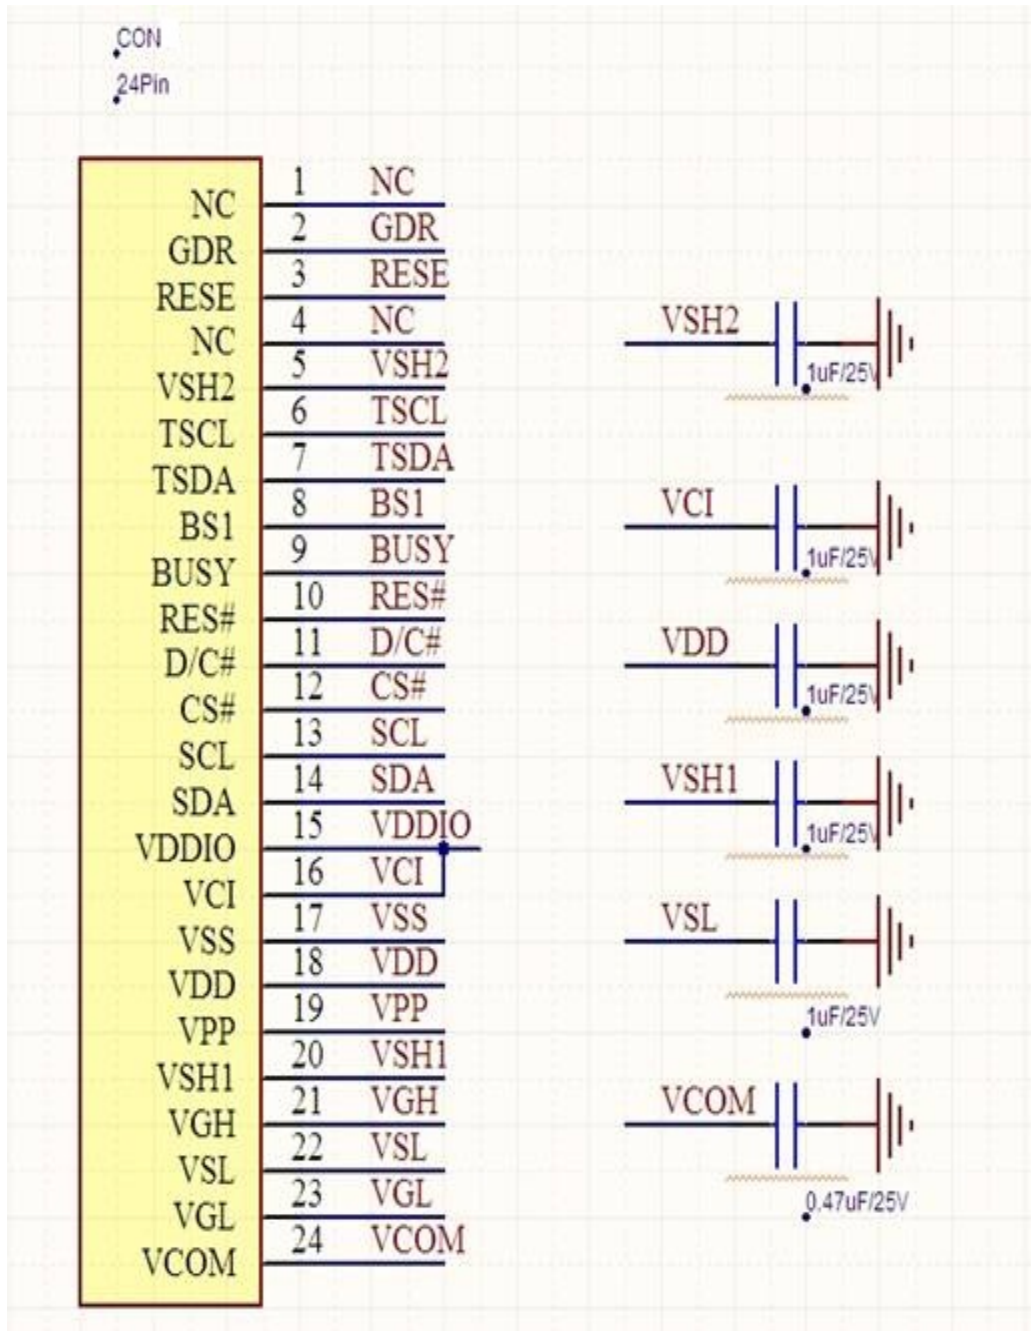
CON
24Pin

| Pin name | Pin | Net |
|---|---|---|
| NC | 1 | NC |
| GDR | 2 | GDR |
| RESE | 3 | RESE |
| NC | 4 | NC |
| VSH2 | 5 | VSH2 |
| TSCL | 6 | TSCL |
| TSDA | 7 | TSDA |
| BS1 | 8 | BS1 |
| BUSY | 9 | BUSY |
| RES# | 10 | RES# |
| D/C# | 11 | D/C# |
| CS# | 12 | CS# |
| SCL | 13 | SCL |
| SDA | 14 | SDA |
| VDDIO | 15 | VDDIO |
| VCI | 16 | VCI |
| VSS | 17 | VSS |
| VDD | 18 | VDD |
| VPP | 19 | VPP |
| VSH1 | 20 | VSH1 |
| VGH | 21 | VGH |
| VSL | 22 | VSL |
| VGL | 23 | VGL |
| VCOM | 24 | VCOM |

VSH2 1uF/25V
VCI 1uF/25V
VDD 1uF/25V
VSH1 1uF/25V
VSL 1uF/25V
VCOM 0.47uF/25V